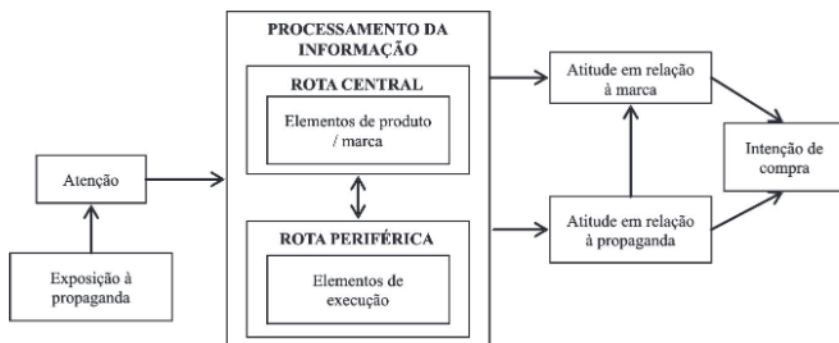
Exposição à propaganda

Atenção

PROCESSAMENTO DA INFORMAÇÃO

ROTA CENTRAL

Elementos de produto / marca

ROTA PERIFÉRICA

Elementos de execução

Atitude em relação à marca

Atitude em relação à propaganda

Intenção de compra